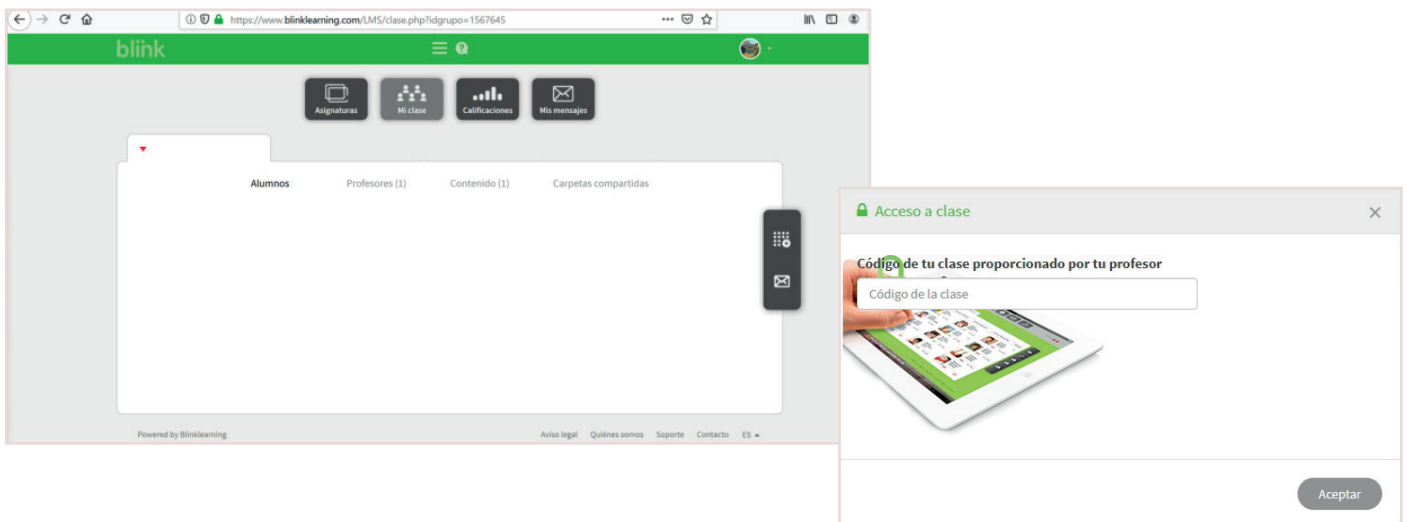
https://www.blinklearning.com/LMS/clase.php?idgrupo=1567645

blink

Asignaturas
Mi clase
Calificaciones
Mis mensajes

Alumnos
Profesores (1)
Contenido (1)
Carpetas compartidas

Powered by Blinklearning

Aviso legal Quiénes somos Soporte Contacto ES

Acceso a clase

Código de tu clase proporcionado por tu profesor

Código de la clase

Aceptar